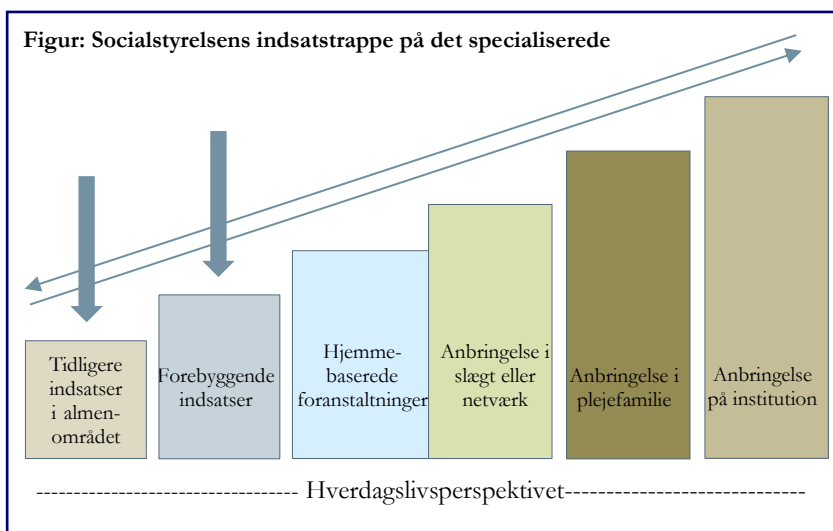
Figur: Socialstyrelsens indsatstrappe på det specialiserede

Tidligere indsatser i almenområdet

Forebyggende indsatser

Hjemmebaserede foranstaltninger

Anbringelse i slægt eller netværk

Anbringelse i plejefamilie

Anbringelse på institution

--------------------------------- Hverdagslivsperspektivet-----------------------------